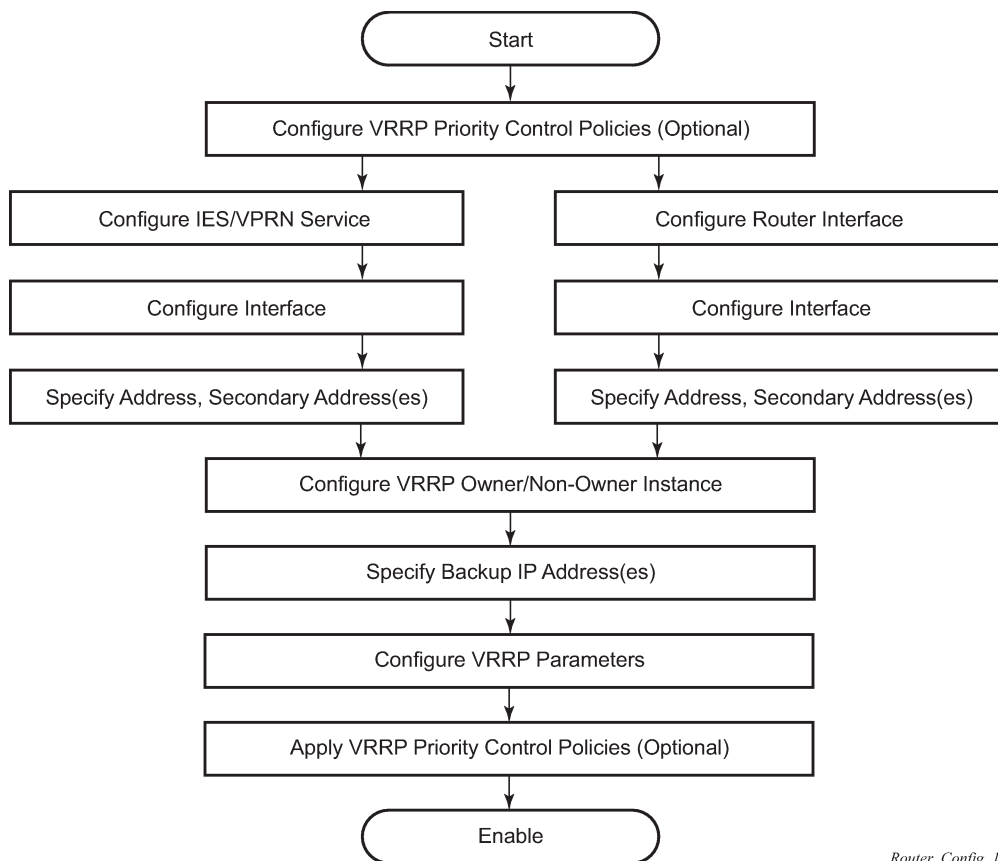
Start

Configure VRRP Priority Control Policies (Optional)

Configure IES/VPRN Service

Configure Interface

Specify Address, Secondary Address(es)

Configure Router Interface

Configure Interface

Specify Address, Secondary Address(es)

Configure VRRP Owner/Non-Owner Instance

Specify Backup IP Address(es)

Configure VRRP Parameters

Apply VRRP Priority Control Policies (Optional)

Enable

Router_Config_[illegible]